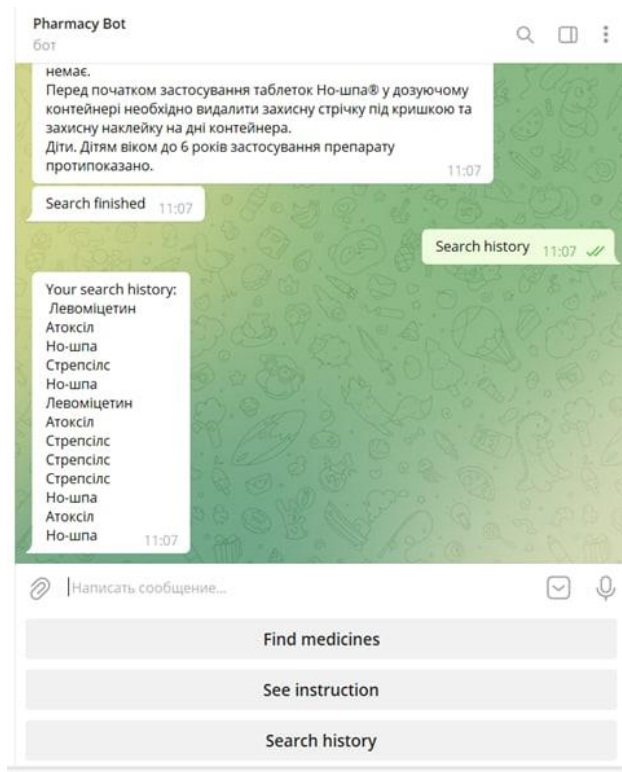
Pharmacy Bot
бот

немає.
Перед початком застосування таблеток Но-шпа® у дозуючому контейнері необхідно видалити захисну стрічку під кришкою та захисну наклейку на дні контейнера.
Діти. Дітям віком до 6 років застосування препарату протипоказано.
11:07

Search finished 11:07

Search history 11:07

Your search history:
Левоміцетин
Атоксіл
Но-шпа
Стрепсілс
Но-шпа
Левоміцетин
Атоксіл
Стрепсілс
Стрепсілс
Стрепсілс
Но-шпа
Атоксіл
Но-шпа
11:07

Написать сообщение...

Find medicines

See instruction

Search history